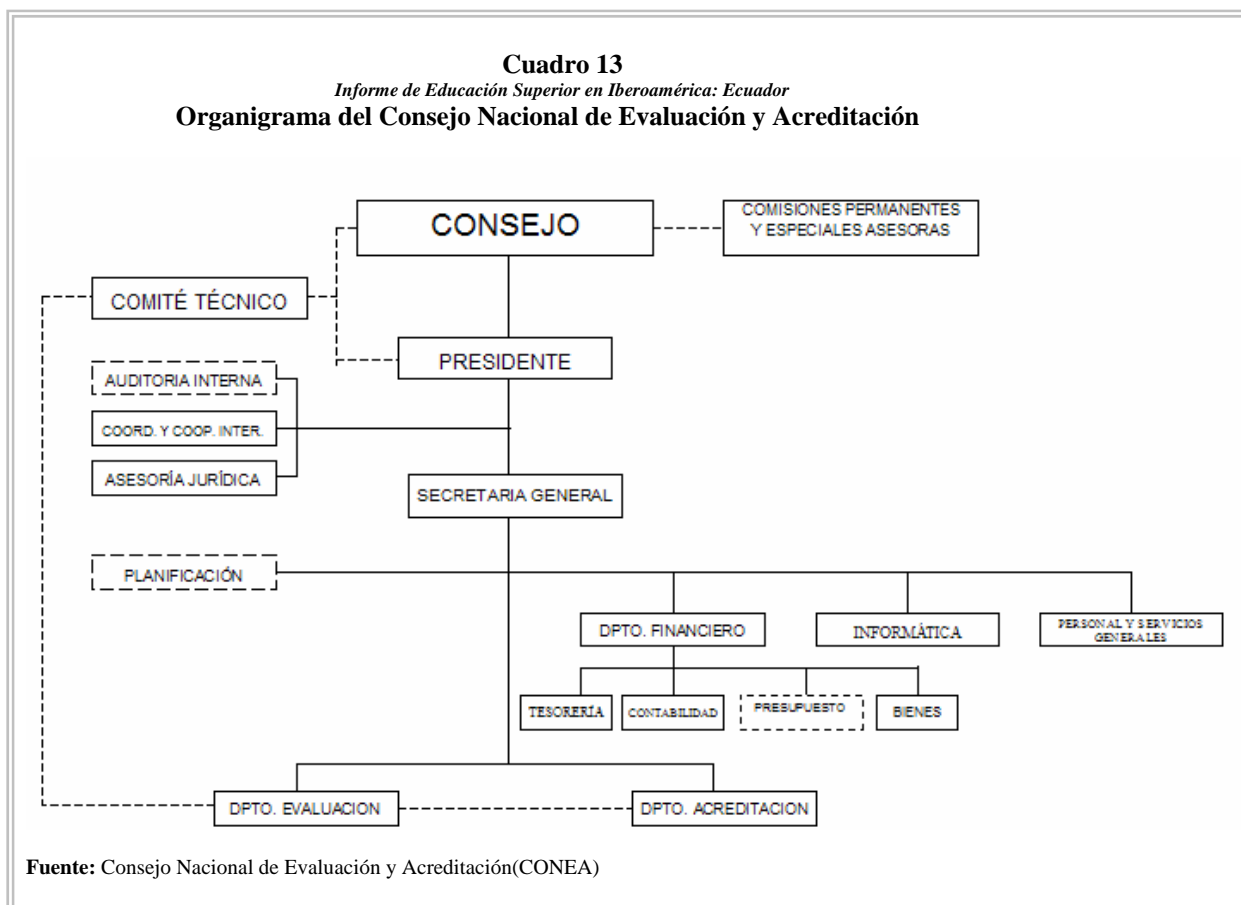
**Cuadro 13**
*Informe de Educación Superior en Iberoamérica: Ecuador*
**Organigrama del Consejo Nacional de Evaluación y Acreditación**

CONSEJO

COMISIONES PERMANENTES Y ESPECIALES ASESORAS

COMITÉ TÉCNICO

PRESIDENTE

AUDITORIA INTERNA

COORD. Y COOP. INTER.

ASESORÍA JURÍDICA

SECRETARIA GENERAL

PLANIFICACIÓN

DPTO. FINANCIERO

INFORMÁTICA

PERSONAL Y SERVICIOS GENERALES

TESORERÍA

CONTABILIDAD

PRESUPUESTO

BIENES

DPTO. EVALUACION

DPTO. ACREDITACION

**Fuente:** Consejo Nacional de Evaluación y Acreditación(CONEA)